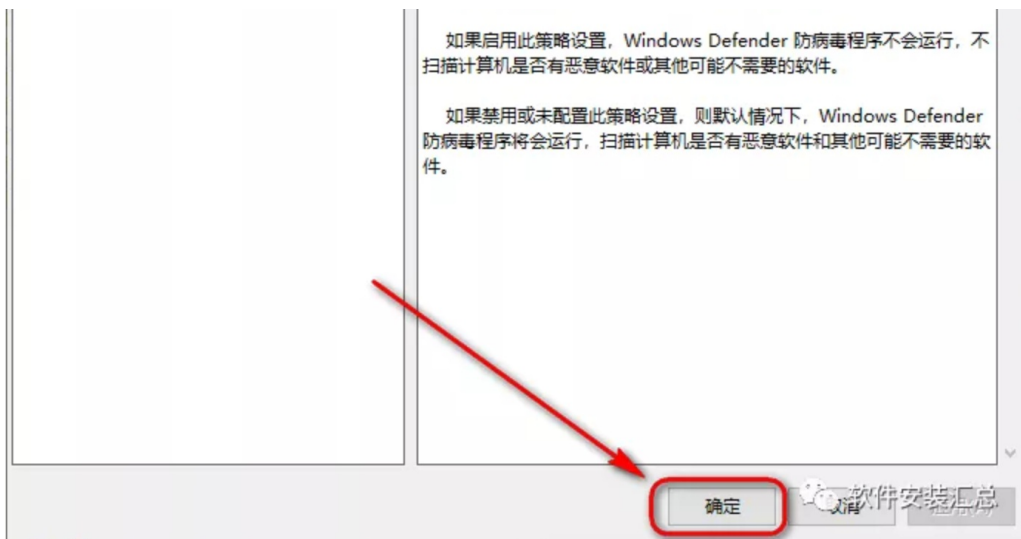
如果启用此策略设置，Windows Defender 防病毒程序不会运行，不扫描计算机是否有恶意软件或其他可能不需要的软件。

如果禁用或未配置此策略设置，则默认情况下，Windows Defender 防病毒程序将会运行，扫描计算机是否有恶意软件和其他可能不需要的软件。

确定

取消

软件安装汇总